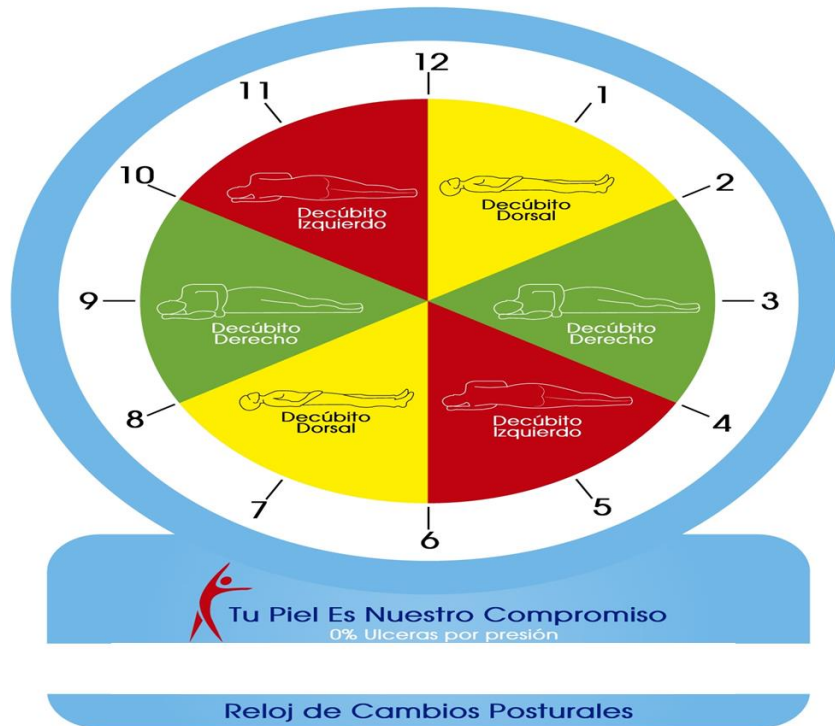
12
1
2
3
4
5
6
7
8
9
10
11

Decúbito Dorsal

Decúbito Derecho

Decúbito Izquierdo

Decúbito Dorsal

Decúbito Derecho

Decúbito Izquierdo

Tu Piel Es Nuestro Compromiso
0% Ulceras por presión

Reloj de Cambios Posturales